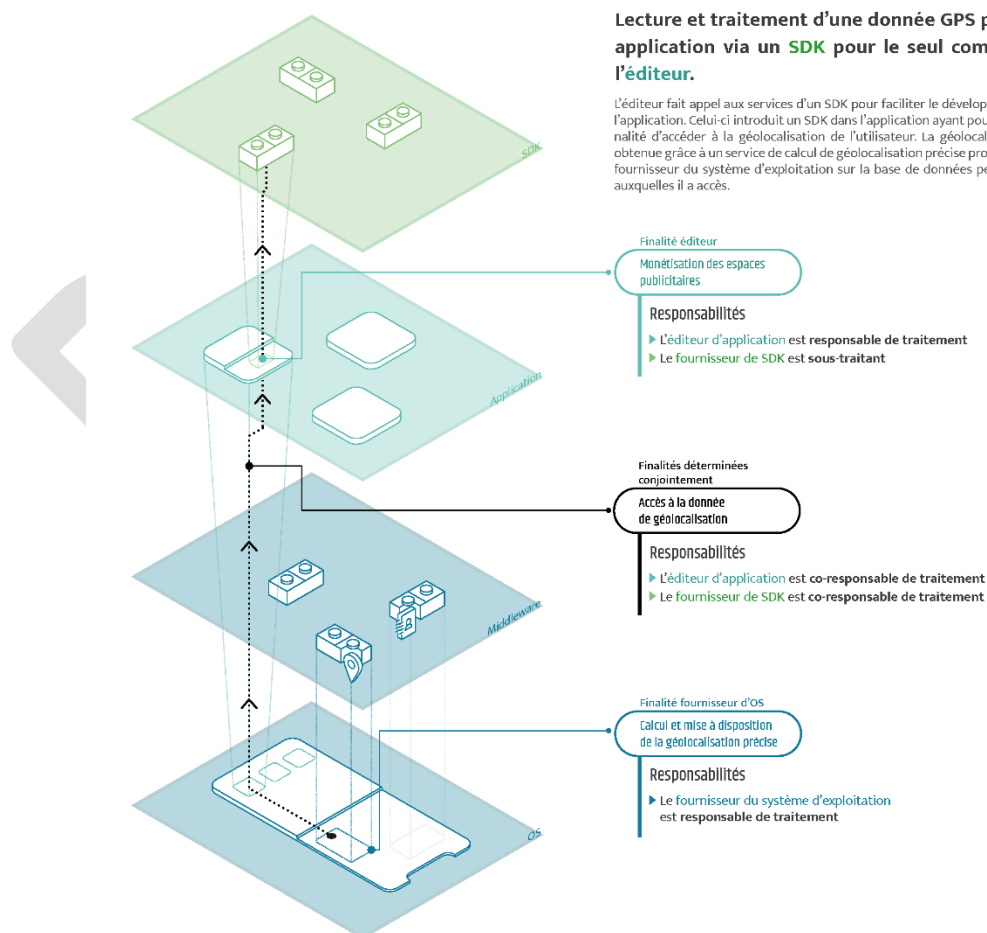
Lecture et traitement d'une donnée GPS p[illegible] application via un SDK pour le seul com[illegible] l'éditeur.

L'éditeur fait appel aux services d'un SDK pour faciliter le dévelop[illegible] l'application. Celui-ci introduit un SDK dans l'application ayant pou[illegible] nalité d'accéder à la géolocalisation de l'utilisateur. La géolocal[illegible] obtenue grâce à un service de calcul de géolocalisation précise pro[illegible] fournisseur du système d'exploitation sur la base de données pe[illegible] auxquelles il a accès.

SDK

Finalité éditeur
Monétisation des espaces publicitaires

Responsabilités
L'éditeur d'application est responsable de traitement
Le fournisseur de SDK est sous-traitant

Application

Finalités déterminées conjointement
Accès à la donnée de géolocalisation

Responsabilités
L'éditeur d'application est co-responsable de traitement
Le fournisseur de SDK est co-responsable de traitement

Middleware

Finalité fournisseur d'OS
Calcul et mise à disposition de la géolocalisation précise

Responsabilités
Le fournisseur du système d'exploitation est responsable de traitement

OS